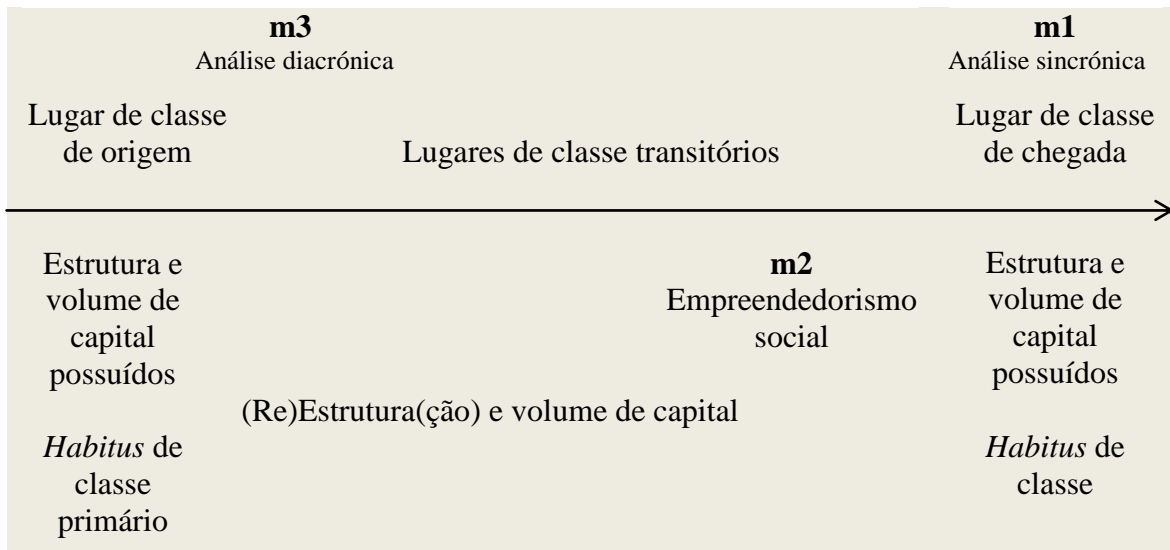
**m3**
Análise diacrónica

**m1**
Análise sincrónica

Lugar de classe de origem

Lugares de classe transitórios

Lugar de classe de chegada

Estrutura e volume de capital possuídos

*Habitus* de classe primário

**m2**
Empreendedorismo social

(Re)Estrutura(ção) e volume de capital

Estrutura e volume de capital possuídos

*Habitus* de classe